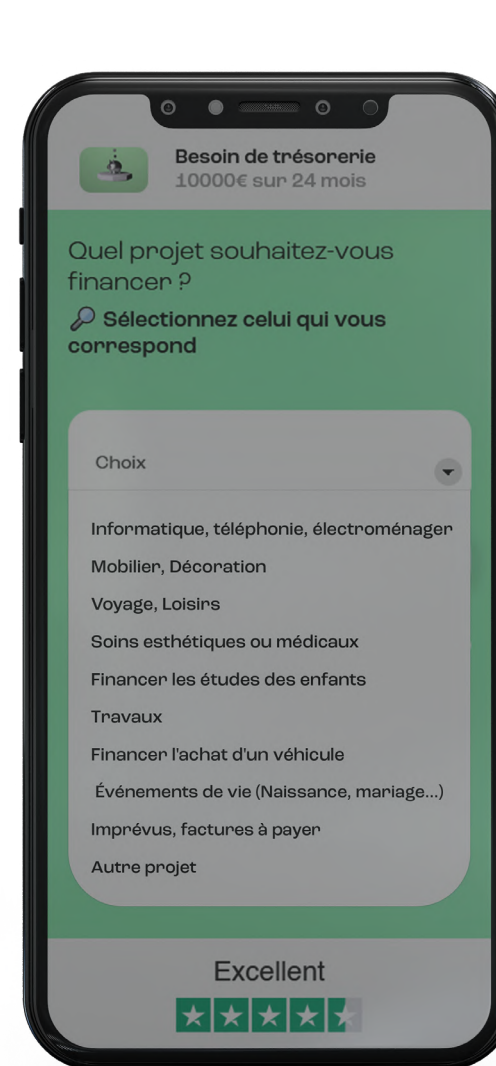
Besoin de trésorerie
10000€ sur 24 mois

Quel projet souhaitez-vous financer ?

🔎 Sélectionnez celui qui vous correspond

Choix

Informatique, téléphonie, électroménager
Mobilier, Décoration
Voyage, Loisirs
Soins esthétiques ou médicaux
Financer les études des enfants
Travaux
Financer l'achat d'un véhicule
Événements de vie (Naissance, mariage...)
Imprévus, factures à payer
Autre projet

Excellent